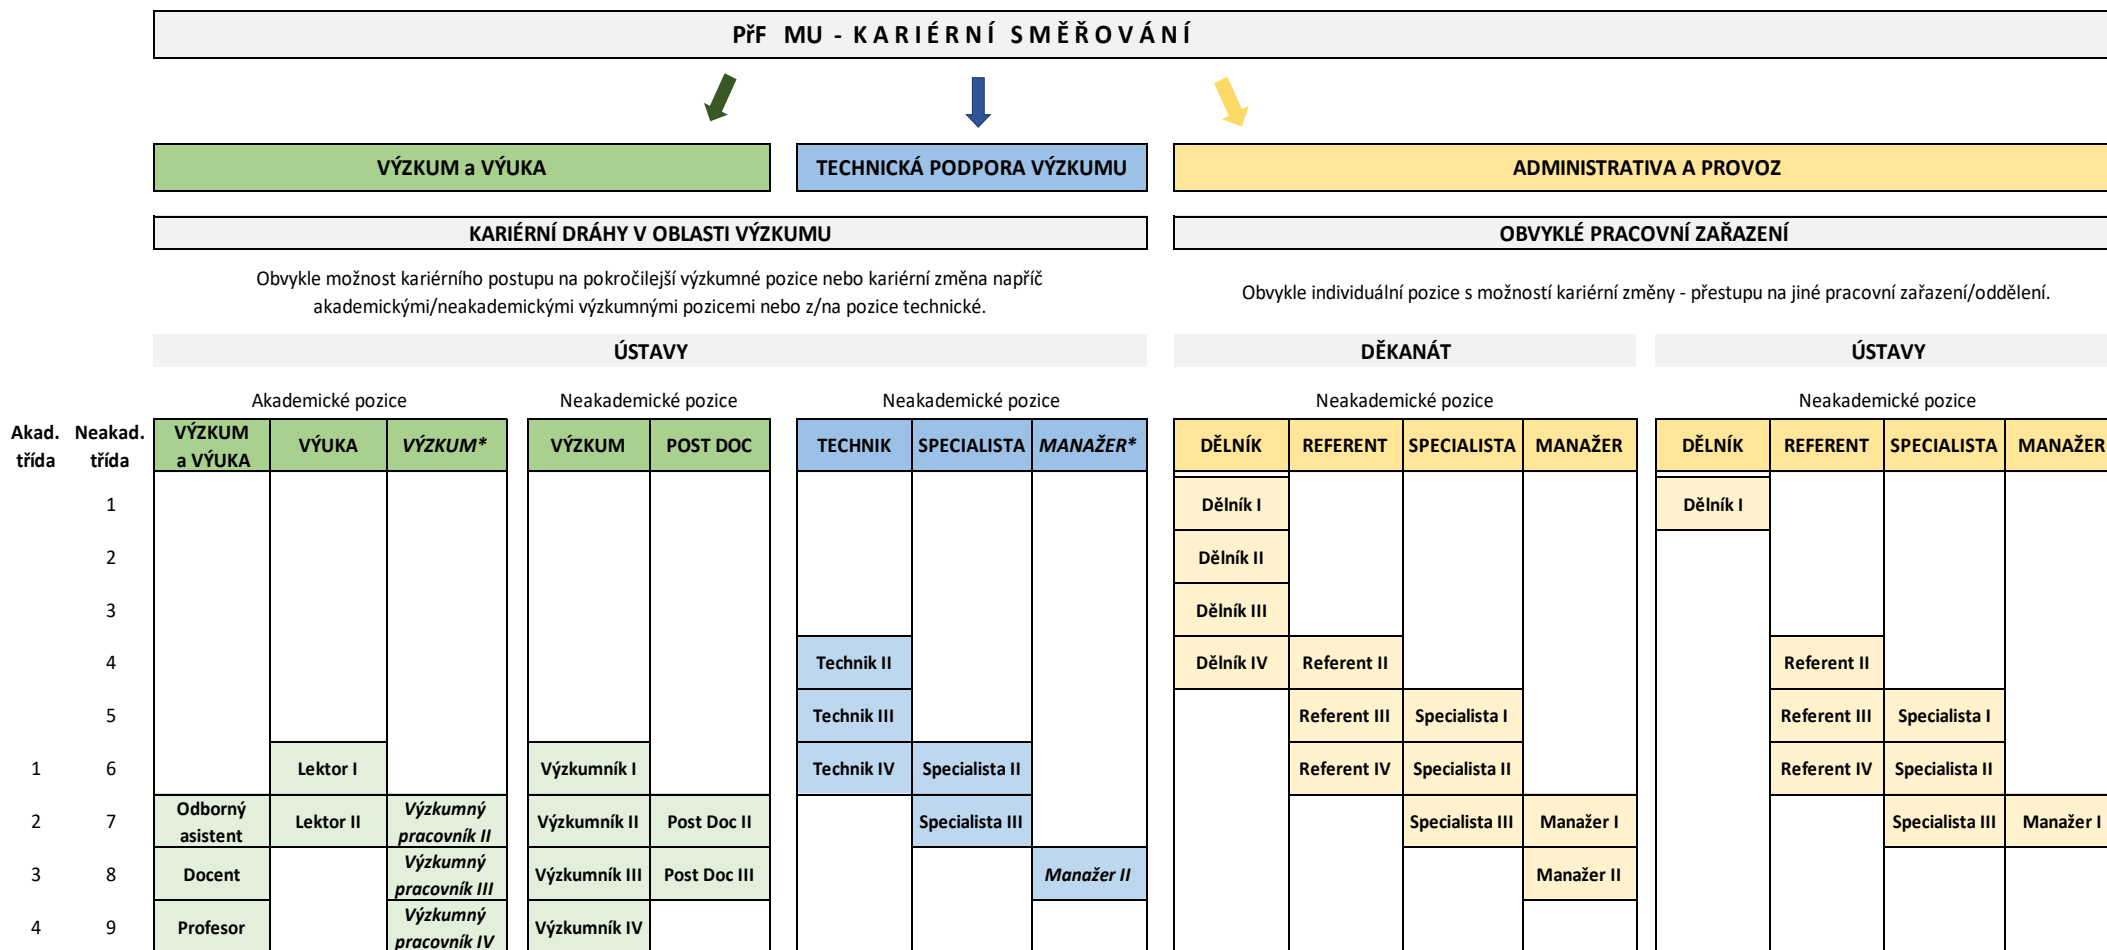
PřF MU - KARIÉRNÍ SMĚŘOVÁNÍ

VÝZKUM a VÝUKA

TECHNICKÁ PODPORA VÝZKUMU

ADMINISTRATIVA A PROVOZ

KARIÉRNÍ DRÁHY V OBLASTI VÝZKUMU

OBVYKLÉ PRACOVNÍ ZAŘAZENÍ

Obvykle možnost kariérního postupu na pokročilejší výzkumné pozice nebo kariérní změna napříč akademickými/neakademickými výzkumnými pozicemi nebo z/na pozice technické.

Obvykle individuální pozice s možností kariérní změny - přestupu na jiné pracovní zařazení/oddělení.

ÚSTAVY

DĚKANÁT

ÚSTAVY

Akademické pozice

Neakademické pozice

Neakademické pozice

Neakademické pozice

Neakademické pozice

| Akad. třída | Neakad. třída | VÝZKUM a VÝUKA | VÝUKA | VÝZKUM* | VÝZKUM | POST DOC | TECHNIK | SPECIALISTA | MANAŽER* | DĚLNÍK | REFERENT | SPECIALISTA | MANAŽER | DĚLNÍK | REFERENT | SPECIALISTA | MANAŽER |
|---|---|---|---|---|---|---|---|---|---|---|---|---|---|---|---|---|---|
| | 1 | | | | | | | | | Dělník I | | | | Dělník I | | | |
| | 2 | | | | | | | | | Dělník II | | | | | | | |
| | 3 | | | | | | | | | Dělník III | | | | | | | |
| | 4 | | | | | | Technik II | | | Dělník IV | Referent II | | | | Referent II | | |
| | 5 | | | | | | Technik III | | | | Referent III | Specialista I | | | Referent III | Specialista I | |
| 1 | 6 | | Lektor I | | Výzkumník I | | Technik IV | Specialista II | | | Referent IV | Specialista II | | | Referent IV | Specialista II | |
| 2 | 7 | Odborný asistent | Lektor II | Výzkumný pracovník II | Výzkumník II | Post Doc II | | Specialista III | | | | Specialista III | Manažer I | | | Specialista III | Manažer I |
| 3 | 8 | Docent | | Výzkumný pracovník III | Výzkumník III | Post Doc III | | | Manažer II | | | | Manažer II | | | | |
| 4 | 9 | Profesor | | Výzkumný pracovník IV | Výzkumník IV | | | | | | | | | | | | |